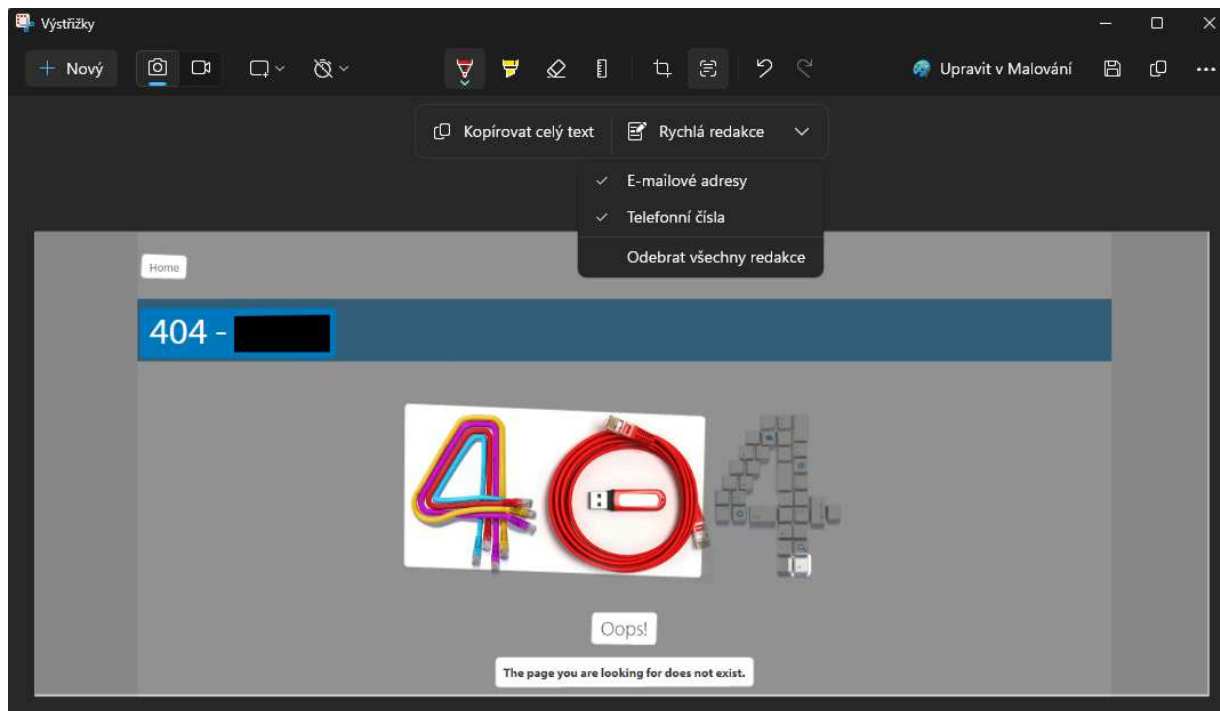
Výstřižky

+ Nový

Upravit v Malování

Kopírovat celý text

Rychlá redakce

E-mailové adresy

Telefonní čísla

Odebrat všechny redakce

Home

404 -

Oops!

The page you are looking for does not exist.